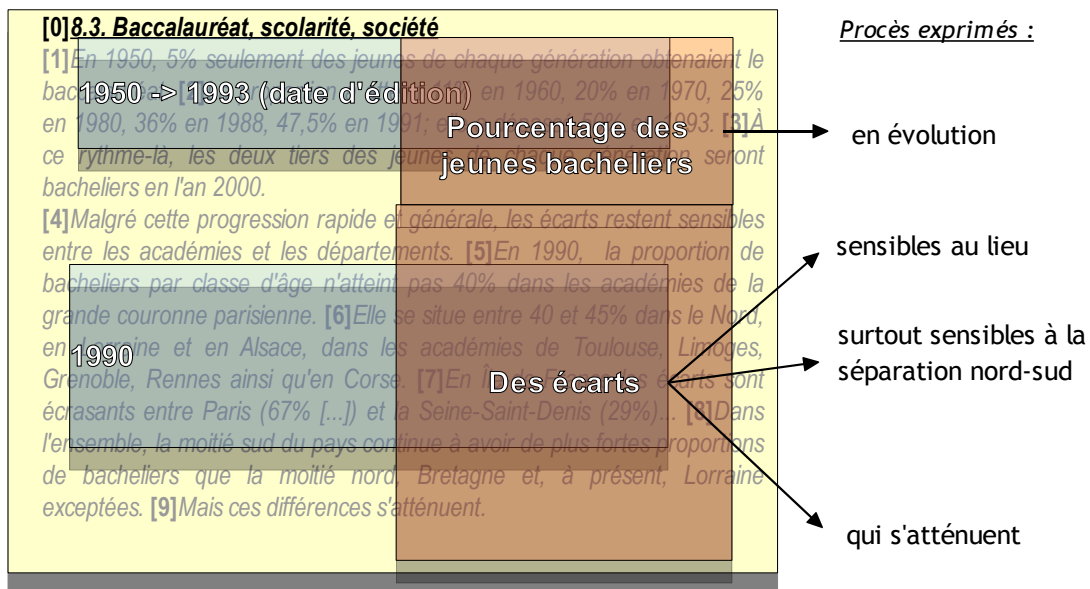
[0]8.3. Baccalauréat, scolarité, société

[1]En 1950, 5% seulement des jeunes de chaque génération obtenaient le bac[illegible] [2][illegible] 11% en 1960, 20% en 1970, 25% en 1980, 36% en 1988, 47,5% en 1991; e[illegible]993. [3]À ce rythme-là, les deux tiers des jeunes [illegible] seront bacheliers en l'an 2000.

[4]Malgré cette progression rapide et générale, les écarts restent sensibles entre les académies et les départements. [5]En 1990, la proportion de bacheliers par classe d'âge n'atteint pas 40% dans les académies de la grande couronne parisienne. [6]Elle se situe entre 40 et 45% dans le Nord, en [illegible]aine et en Alsace, dans les académies de Toulouse, Limoges, Grenoble, Rennes ainsi qu'en Corse. [7]En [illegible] écarts sont écrasants entre Paris (67% [...]) et la Seine-Saint-Denis (29%)... [8]Dans l'ensemble, la moitié sud du pays continue à avoir de plus fortes proportions de bacheliers que la moitié nord, Bretagne et, à présent, Lorraine exceptées. [9]Mais ces différences s'atténuent.

1950 -> 1993 (date d'édition)

Pourcentage des jeunes bacheliers

1990

Des écarts

Procès exprimés :

en évolution

sensibles au lieu

surtout sensibles à la séparation nord-sud

qui s'atténuent